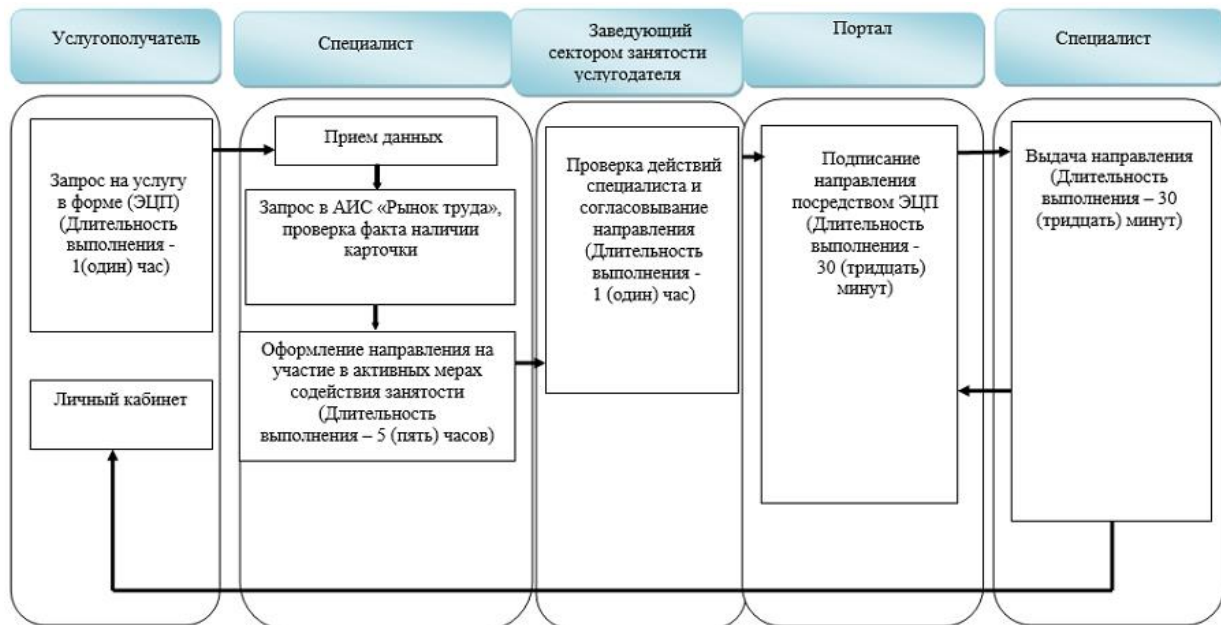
Услугополучатель

Специалист

Заведующий сектором занятости услугодателя

Портал

Специалист

Запрос на услугу в форме (ЭЦП) (Длительность выполнения - 1(один) час)

Личный кабинет

Прием данных

Запрос в АИС «Рынок труда», проверка факта наличии карточки

Оформление направления на участие в активных мерах содействия занятости (Длительность выполнения – 5 (пять) часов)

Проверка действий специалиста и согласовывание направления (Длительность выполнения - 1 (один) час)

Подписание направления посредством ЭЦП (Длительность выполнения - 30 (тридцать) минут)

Выдача направления (Длительность выполнения – 30 (тридцать) минут)